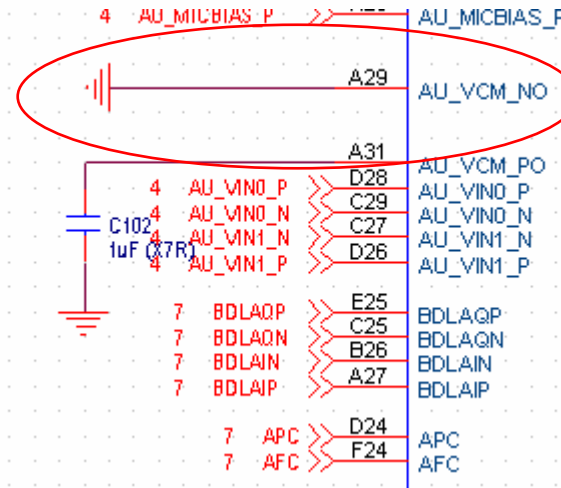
4 AU_MICBIAS_P
AU_MICBIAS_P

A29
AU_VCM_NO

A31
AU_VCM_PO
4 AU_VIN0_P
D28
AU_VIN0_P
4 AU_VIN0_N
C29
AU_VIN0_N
C102
4 AU_VIN1_N
C27
AU_VIN1_N
1uF (X7R)
4 AU_VIN1_P
D26
AU_VIN1_P

7 BDLAQP
E25
BDLAQP
7 BDLAQN
C25
BDLAQN
7 BDLAIN
B26
BDLAIN
7 BDLAIP
A27
BDLAIP

7 APC
D24
APC
7 AFC
F24
AFC